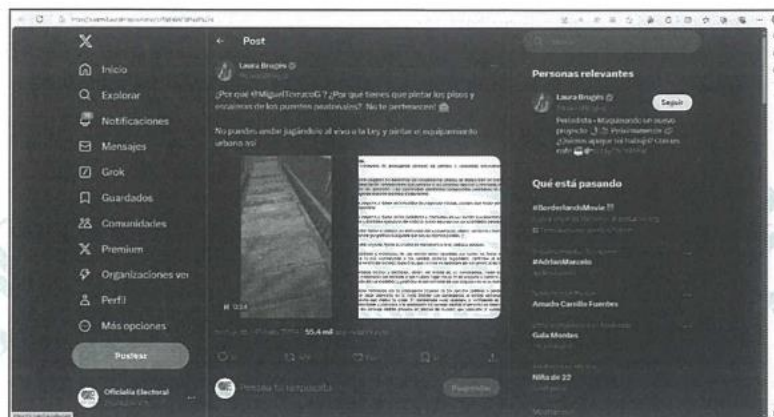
Inicio
Explorar
Notificaciones
Mensajes
Grok
Guardados
Comunidades
Premium
Organizaciones ver
Perfil
Más opciones
Postear

Oficialía Electoral

Post

Laura Brugés

¿Por qué @MiguelTorrucoG ? ¿Por qué tienes que pintar los pisos y escaleras de los puentes peatonales? No te pertenecen!

No puedes andar jugándole al vivo a la Ley y pintar el equipamiento urbano así

0:14

55.4 mil

Postea tu respuesta
Responder

Personas relevantes

Laura Brugés
Seguir
Periodista · Maquinando un nuevo proyecto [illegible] ¿Quieres apoyar mi trabajo? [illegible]

Qué está pasando

#BorderlandsMovie

#AdrianMarcelo

Amado Carrillo Fuentes

Gala Montes

Niña de 22